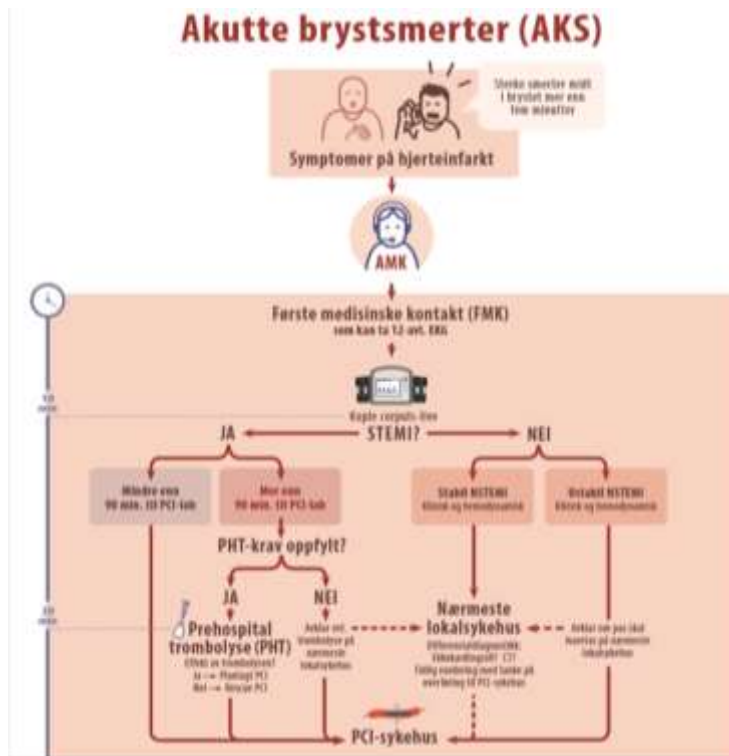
Akutte brystsmerter (AKS)

Sterke smerter midt i brystet mer enn fem minutter

Symptomer på hjerteinfarkt

AMK

Første medisinske kontakt (FMK)
som kan ta 12-avl. EKG

10 min

Kople corpuls-line

JA

STEMI?

NEI

Mindre enn 90 min. til PCI-lab

Mer enn 90 min. til PCI-lab

Stabil NSTEMI
Klinisk og hemodynamisk

Ustabil NSTEMI
Klinisk og hemodynamisk

PHT-krav oppfylt?

JA

NEI

30 min

Prehospital trombolyse (PHT)
Effekt av trombolysen?
Ja → Planlagt PCI
Nei → Rescue PCI

Avklar evt. trombolyse på nærmeste lokalsykehus

Nærmeste lokalsykehus
Differensialdiagnostikk: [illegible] CT?
Felles vurdering med lumbe på overføring til PCI-sykehus

Avklar om pas skal leveres på nærmeste lokalsykehus

PCI-sykehus